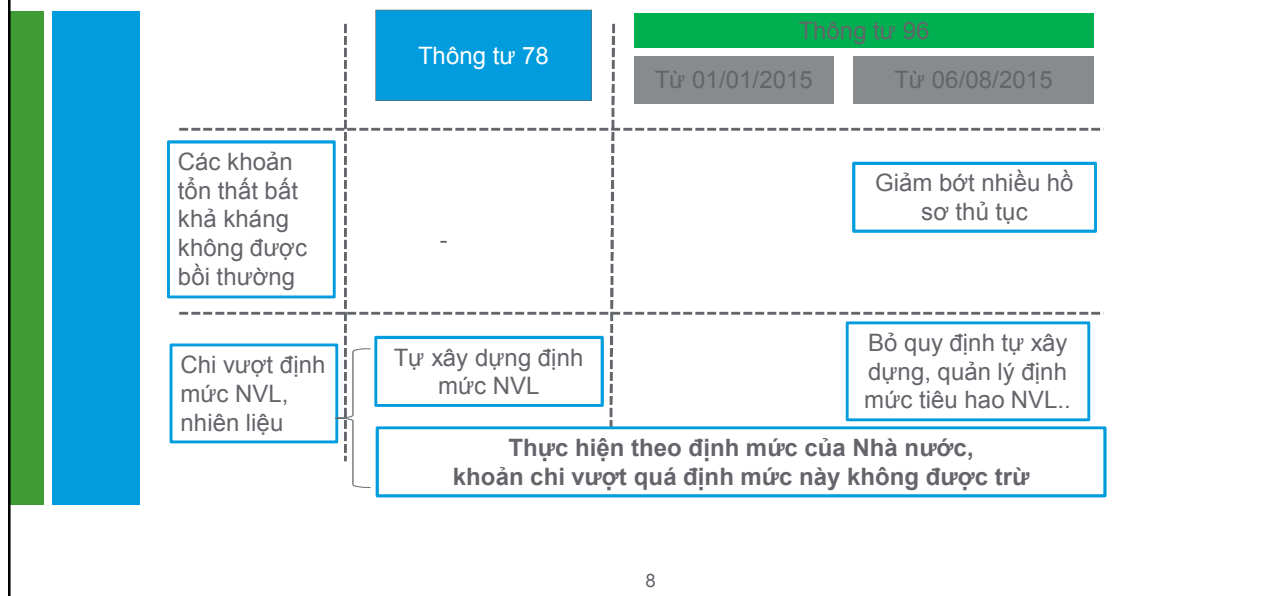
Thông tư 78

Thông tư 96

Từ 01/01/2015

Từ 06/08/2015

Các khoản tổn thất bất khả kháng không được bồi thường

-

Giảm bớt nhiều hồ sơ thủ tục

Chi vượt định mức NVL, nhiên liệu

Tự xây dựng định mức NVL

Bỏ quy định tự xây dựng, quản lý định mức tiêu hao NVL..

**Thực hiện theo định mức của Nhà nước, khoản chi vượt quá định mức này không được trừ**

8